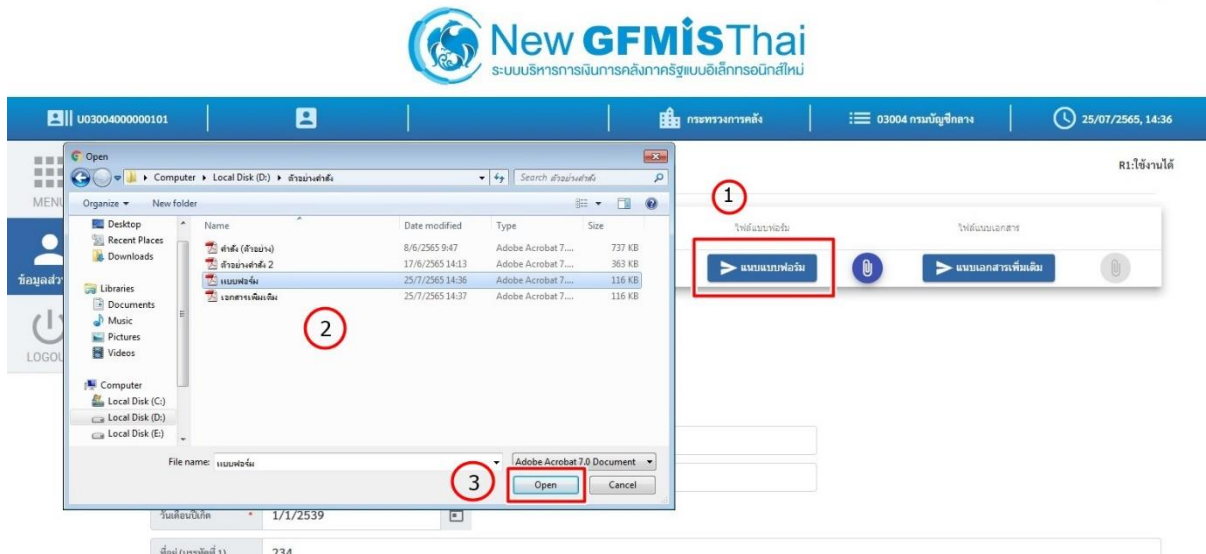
New GFMISThai
ระบบบริหารการเงินการคลังภาครัฐแบบอิเล็กทรอนิกส์ใหม่

U03004000000101 | กระทรวงการคลัง | 03004 กรมบัญชีกลาง | 25/07/2565, 14:36

MENU
ข้อมูลส่ว
LOGOU

R1:ใช้งานได้

Open
Computer ▸ Local Disk (D:) ▸ ตัวอย่างคำสั่ง
Search ตัวอย่างคำสั่ง
Organize ▾ New folder

Desktop
Recent Places
Downloads
Libraries
Documents
Music
Pictures
Videos
Computer
Local Disk (C:)
Local Disk (D:)
Local Disk (E:)

| Name | Date modified | Type | Size |
|---|---|---|---|
| คำสั่ง (ตัวอย่าง) | 8/6/2565 9:47 | Adobe Acrobat 7.... | 737 KB |
| ตัวอย่างคำสั่ง 2 | 17/6/2565 14:13 | Adobe Acrobat 7.... | 363 KB |
| แบบฟอร์ม | 25/7/2565 14:36 | Adobe Acrobat 7.... | 116 KB |
| เอกสารเพิ่มเติม | 25/7/2565 14:37 | Adobe Acrobat 7.... | 116 KB |

File name: แบบฟอร์ม
Adobe Acrobat 7.0 Document
Open
Cancel

1
2
3

ไฟล์แบบฟอร์ม
ไฟล์แนบเอกสาร
แนบแบบฟอร์ม
แนบเอกสารเพิ่มเติม

วันเดือนปีเกิด * 1/1/2539
ที่อยู่ (บรรทัดที่ 1) 234